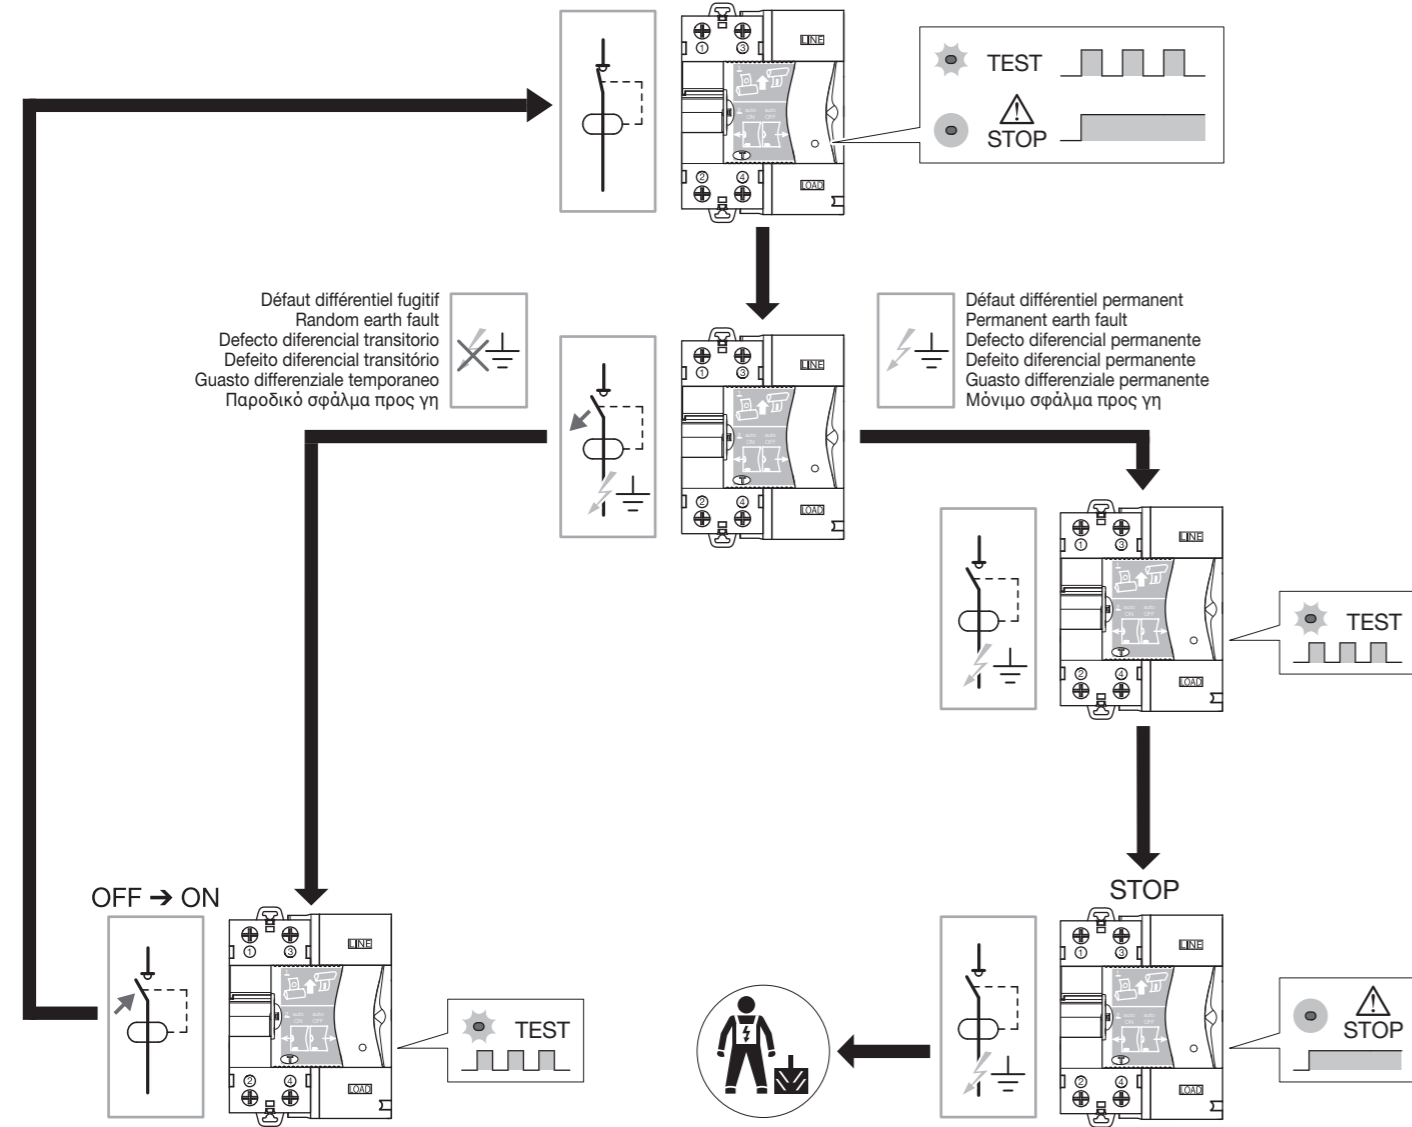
LINE
TEST
STOP
LOAD

Défaut différentiel fugitif
Random earth fault
Defecto diferencial transitorio
Defeito diferencial transitório
Guasto differenziale temporaneo
Παροδικό σφάλμα προς γη

LINE
LOAD

Défaut différentiel permanent
Permanent earth fault
Defecto diferencial permanente
Defeito diferencial permanente
Guasto differenziale permanente
Μόνιμο σφάλμα προς γη

LINE
TEST
LOAD

STOP
LINE
STOP
LOAD

OFF → ON
LINE
TEST
LOAD